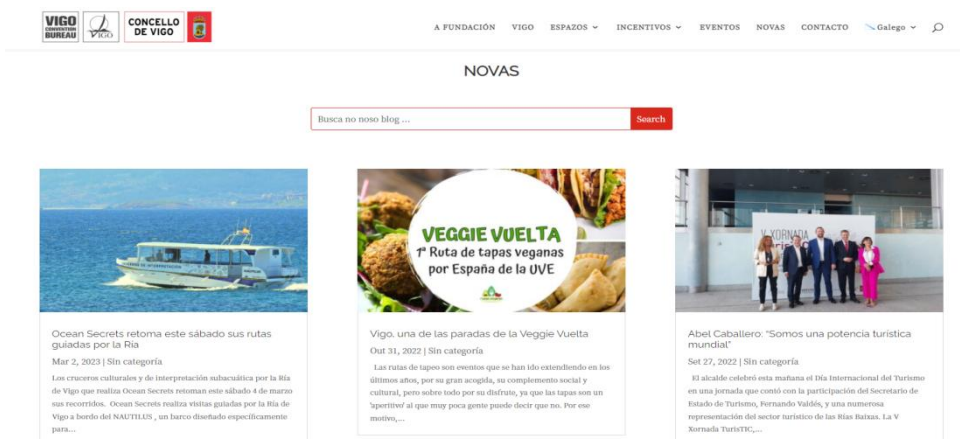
VIGO CONVENTION BUREAU

VIGO

CONCELLO DE VIGO

A FUNDACIÓN VIGO ESPAZOS INCENTIVOS EVENTOS NOVAS CONTACTO Galego

NOVAS

Busca no noso blog ...

Search

Ocean Secrets retoma este sábado sus rutas guiadas por la Ría

Mar 2, 2023 | Sin categoría

Los cruceros culturales y de interpretación subacuática por la Ría de Vigo que realiza Ocean Secrets retoman este sábado 4 de marzo sus recorridos. Ocean Secrets realiza visitas guiadas por la Ría de Vigo a bordo del NAUTILUS , un barco diseñado específicamente para...

VEGGIE VUELTA

1ª Ruta de tapas veganas por España de la UVE

Vigo, una de las paradas de la Veggie Vuelta

Out 31, 2022 | Sin categoría

Las rutas de tapeo son eventos que se han ido extendiendo en los últimos años, por su gran acogida, su complemento social y cultural, pero sobre todo por su disfruto, ya que las tapas son un 'aperitivo' al que muy poca gente puede decir que no. Por ese motivo,...

V XORNADA

Abel Caballero: "Somos una potencia turística mundial"

Set 27, 2022 | Sin categoría

El alcalde celebró esta mañana el Día Internacional del Turismo en una jornada que contó con la participación del Secretario de Estado de Turismo, Fernando Valdés, y una numerosa representación del sector turístico de las Rías Baixas. La V Xornada TurisTIC,...